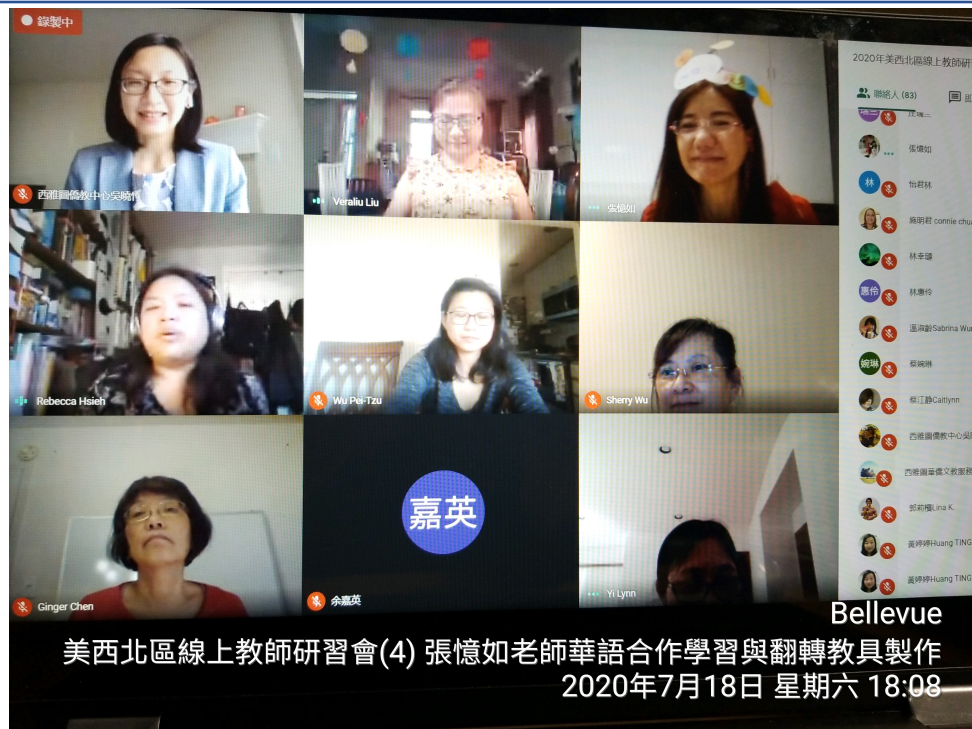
錄製中

西雅圖僑教中心吳曉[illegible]

Veraliu Liu

張憶如

Rebecca Hsieh

Wu Pei-Tzu

Sherry Wu

Ginger Chen

嘉英

余嘉英

Yi Lynn

2020年美西北區線上教師研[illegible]

聯絡人 (83)

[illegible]

張憶如

林

怡君林

施明君 connie chu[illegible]

林幸臻

惠伶

林惠伶

溫淑齡Sabrina Wu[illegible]

婉琳

蔡婉琳

蔡江靜Caitlynn

西雅圖僑教中心吳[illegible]

西雅圖華僑文教服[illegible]

邱莉樺Lina K.

黃婷婷Huang TING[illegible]

黃婷婷Huang TING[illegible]

Bellevue
美西北區線上教師研習會(4) 張憶如老師華語合作學習與翻轉教具製作
2020年7月18日 星期六 18:08